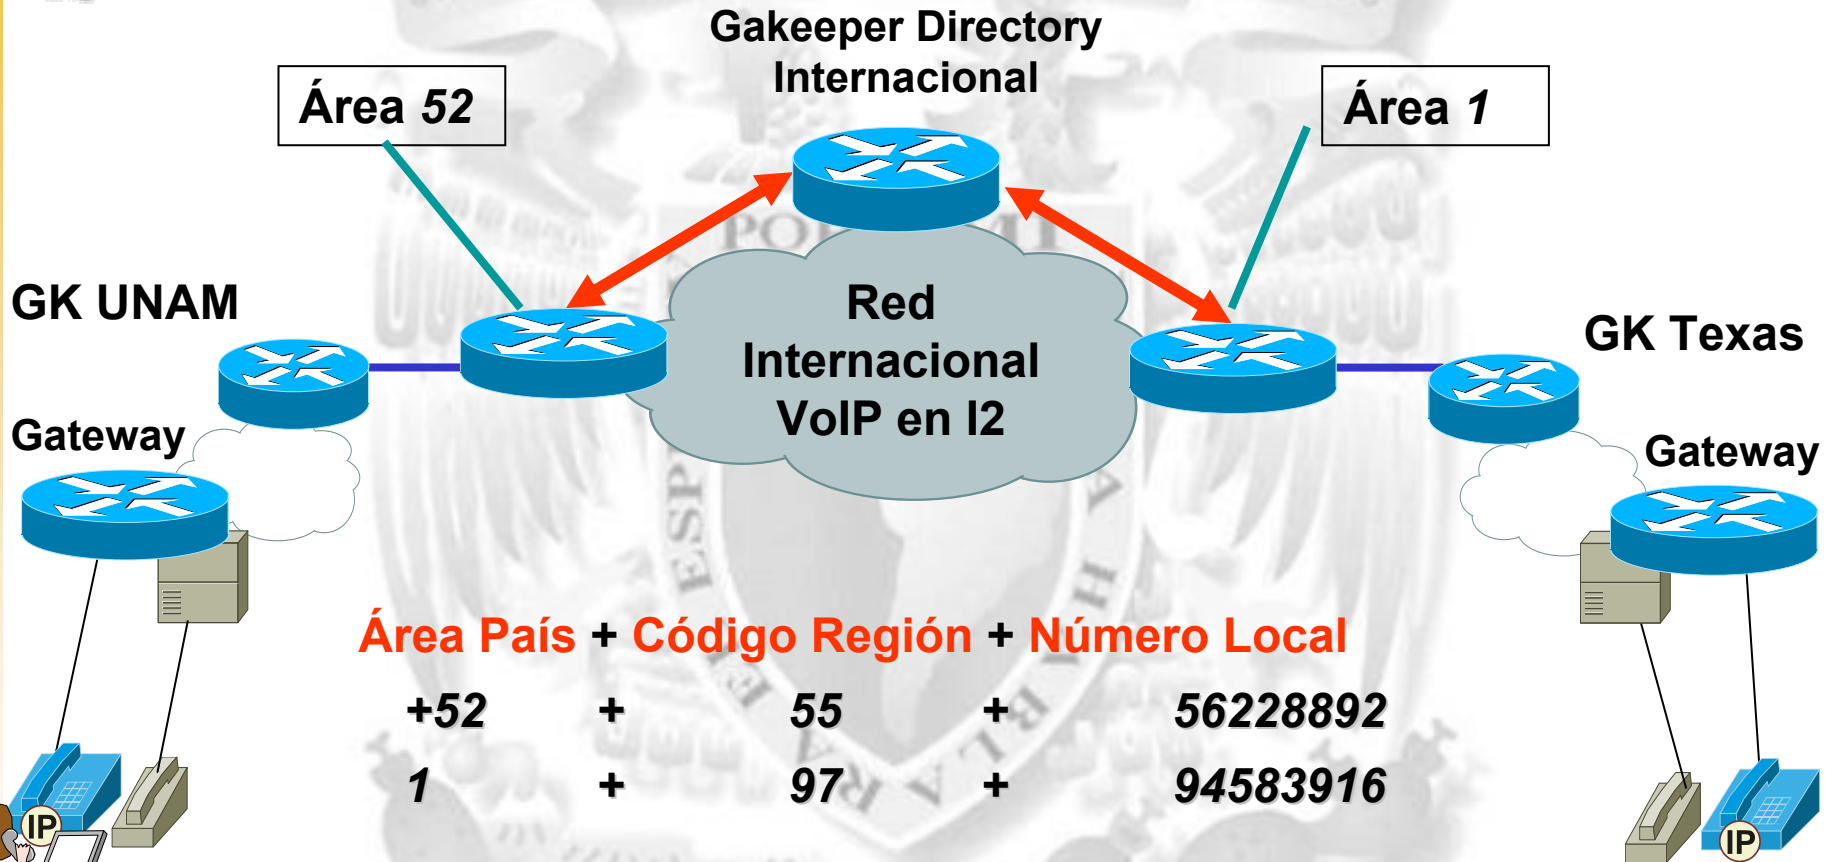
Gakeeper Directory Internacional

Área 52

Área 1

GK UNAM

Red Internacional VoIP en I2

GK Texas

Gateway

Gateway

Área País + Código Región + Número Local

| | | | | |
|---|---|---|---|---|
| +52 | + | 55 | + | 56228892 |
| 1 | + | 97 | + | 94583916 |

IP

IP